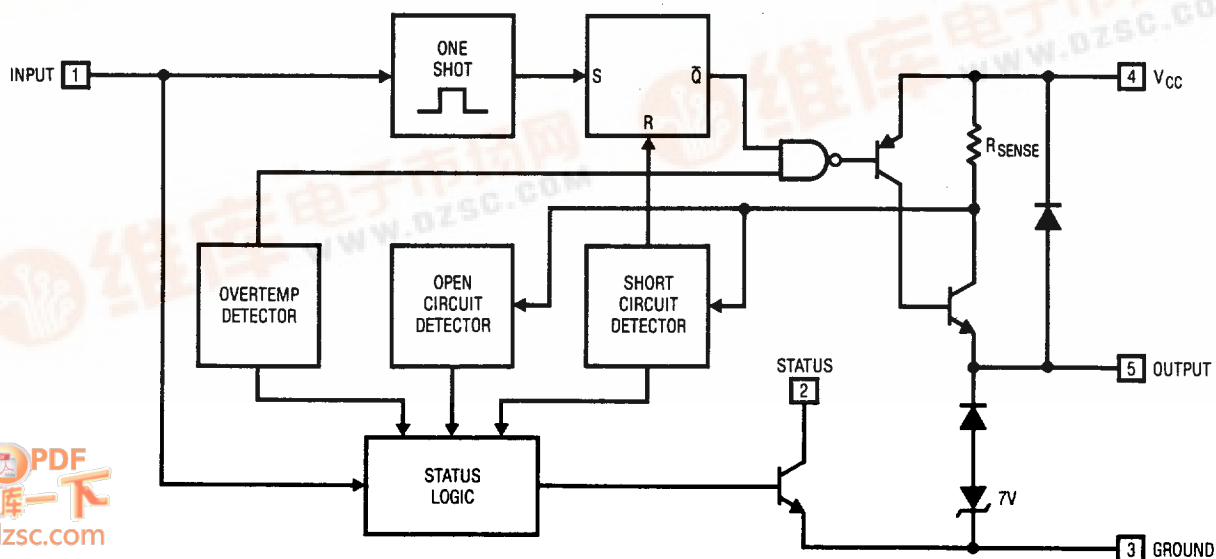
INPUT 1

ONE SHOT

S

$\bar{Q}$

R

4 $V_{CC}$

$R_{SENSE}$

维库电子市场网
www.dzsc.com

OVERTEMP DETECTOR

OPEN CIRCUIT DETECTOR

SHORT CIRCUIT DETECTOR

5 OUTPUT

STATUS
2

STATUS LOGIC

7V

3 GROUND

PDF
库一下
dzsc.com